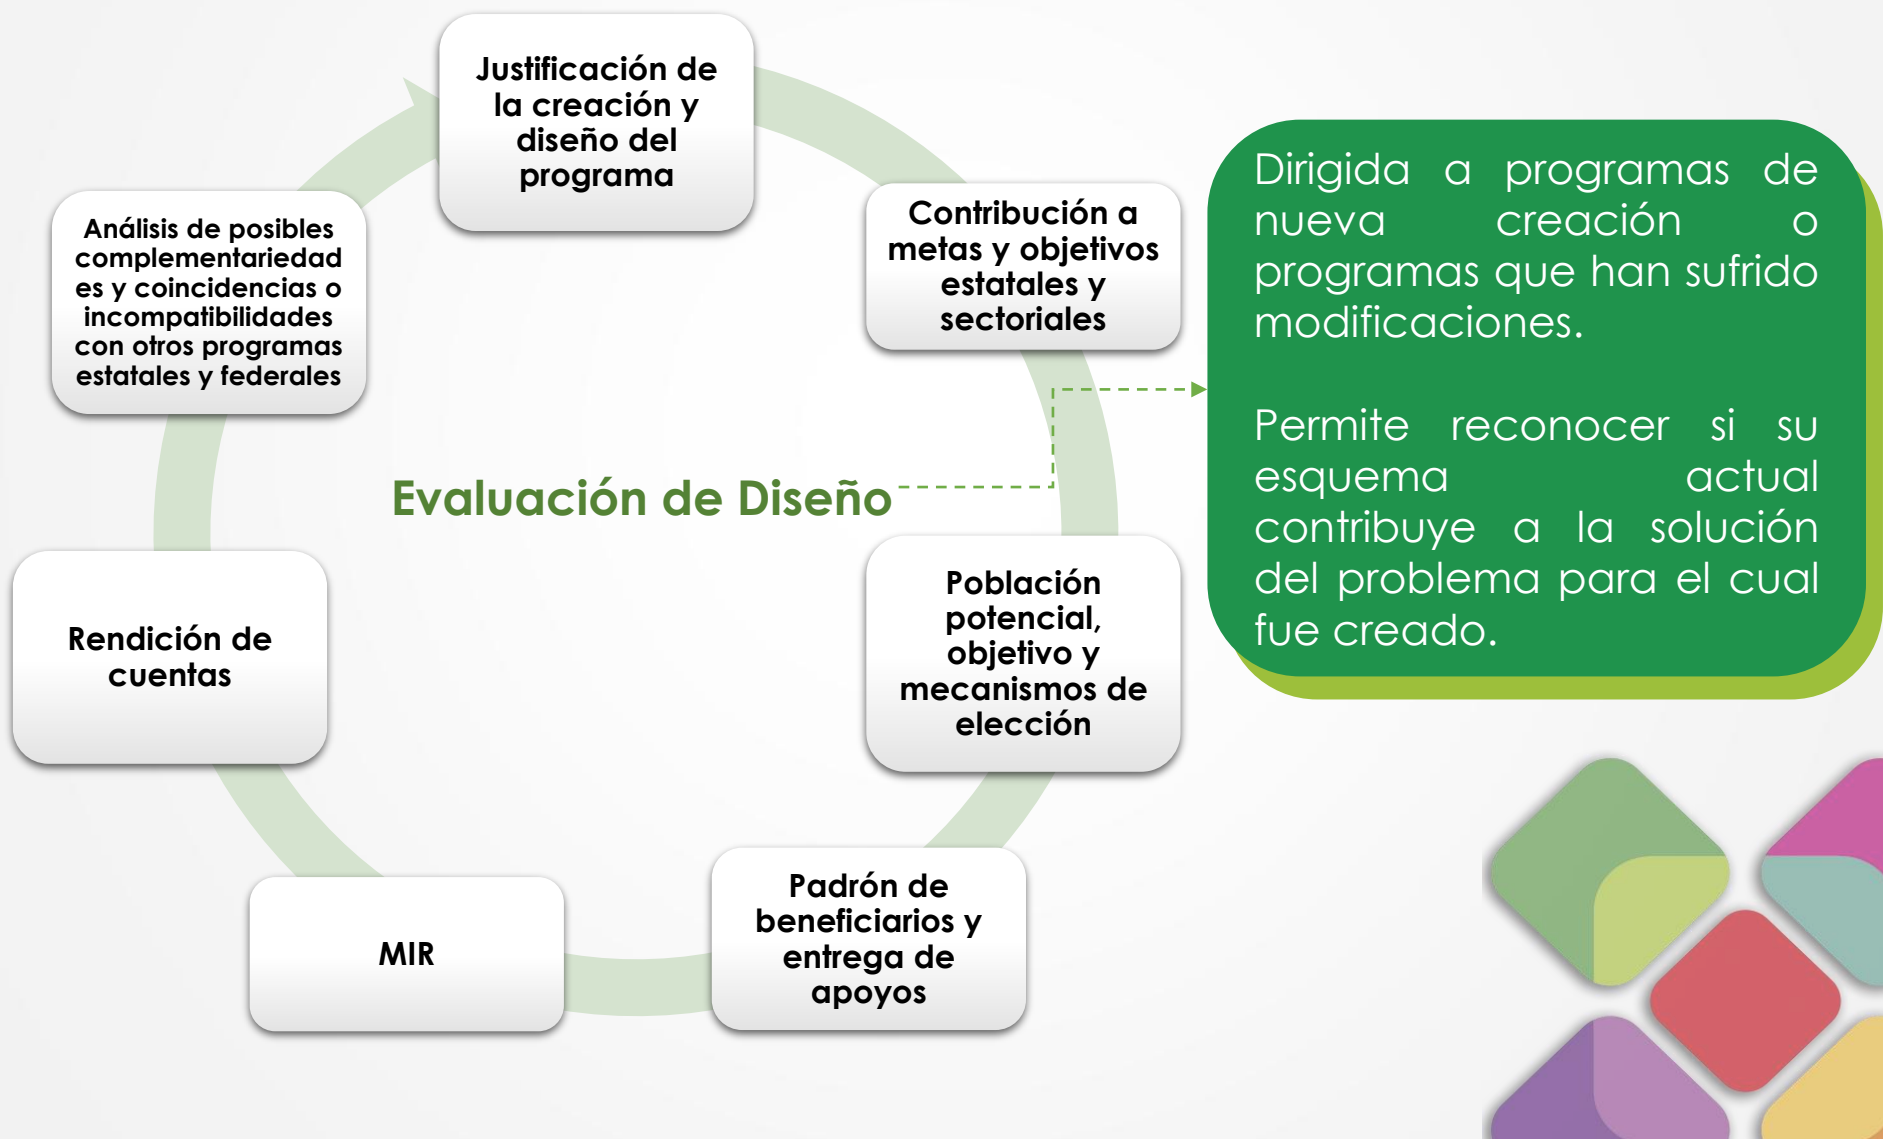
Justificación de la creación y diseño del programa

Contribución a metas y objetivos estatales y sectoriales

Población potencial, objetivo y mecanismos de elección

Padrón de beneficiarios y entrega de apoyos

MIR

Rendición de cuentas

Análisis de posibles complementariedades y coincidencias o incompatibilidades con otros programas estatales y federales

Evaluación de Diseño

Dirigida a programas de nueva creación o programas que han sufrido modificaciones.

Permite reconocer si su esquema actual contribuye a la solución del problema para el cual fue creado.